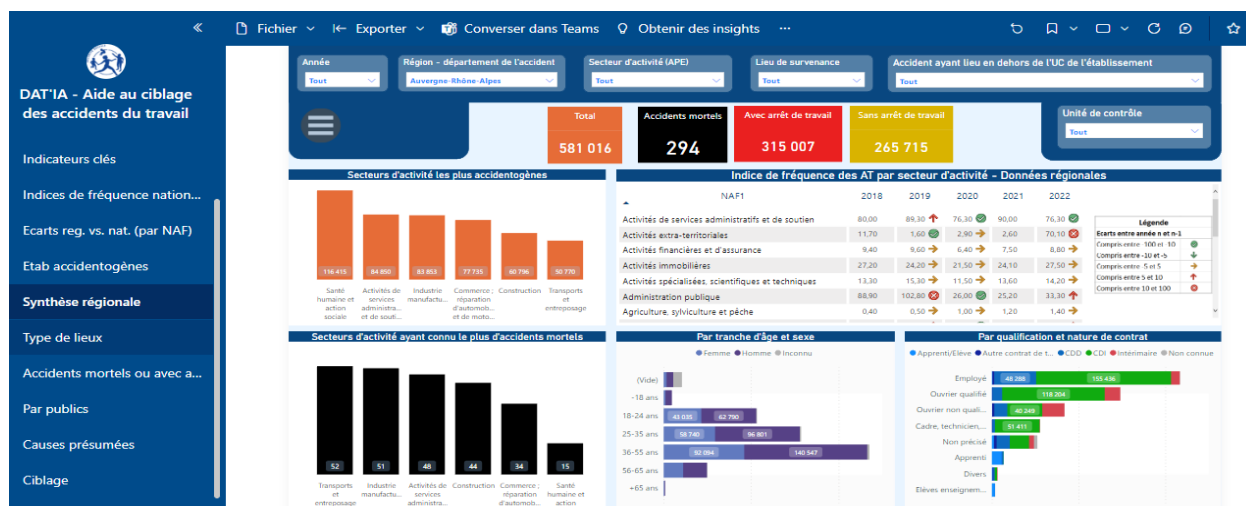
«

DAT'IA - Aide au ciblage des accidents du travail

Indicateurs clés

Indices de fréquence nation...

Ecarts reg. vs. nat. (par NAF)

Etab accidentogènes

Synthèse régionale

Type de lieux

Accidents mortels ou avec a...

Par publics

Causes présumées

Ciblage

Fichier Exporter Converser dans Teams Obtenir des insights ···

Année
Tout

Région - département de l'accident
Auvergne-Rhône-Alpes

Secteur d'activité (APE)
Tout

Lieu de survenance
Tout

Accident ayant lieu en dehors de l'UC de l'établissement
Tout

Total
581 016

Accidents mortels
294

Avec arrêt de travail
315 007

Sans arrêt de travail
265 715

Unité de contrôle
Tout

Secteurs d'activité les plus accidentogènes

116 415 Santé humaine et action sociale
84 850 Activités de services administra... et de souti...
83 853 Industrie manufactu...
77 735 Commerce ; réparation d'automob... et de moto...
60 796 Construction
50 770 Transports et entreposage

Indice de fréquence des AT par secteur d'activité - Données régionales

| NAF1 | 2018 | 2019 | 2020 | 2021 | 2022 |
|---|---|---|---|---|---|
| Activités de services administratifs et de soutien | 80,00 | 89,30 | 76,30 | 90,00 | 76,30 |
| Activités extra-territoriales | 11,70 | 1,60 | 2,90 | 2,60 | 70,10 |
| Activités financières et d'assurance | 9,40 | 9,60 | 6,40 | 7,50 | 8,80 |
| Activités immobilières | 27,20 | 24,20 | 21,50 | 24,10 | 27,50 |
| Activités spécialisées, scientifiques et techniques | 13,30 | 15,30 | 11,50 | 13,60 | 14,20 |
| Administration publique | 88,90 | 102,80 | 26,00 | 25,20 | 33,30 |
| Agriculture, sylviculture et pêche | 0,40 | 0,50 | 1,00 | 1,20 | 1,40 |

Légende
Ecarts entre année n et n-1
Compris entre 100 et 10
Compris entre -10 et -5
Compris entre 5 et 5
Compris entre 5 et 10
Compris entre 10 et 100

Secteurs d'activité ayant connu le plus d'accidents mortels

52 Transports et entreposage
51 Industrie manufactu...
48 Activités de services administra...
44 Construction
34 Commerce ; réparation d'automob...
15 Santé humaine et action

Par tranche d'âge et sexe
Femme Homme Inconnu

(Vide)
-18 ans
18-24 ans 43 035 62 790
25-35 ans 58 740 96 801
36-55 ans 92 094 140 547
56-65 ans
+65 ans

Par qualification et nature de contrat
Apprenti/Elève Autre contrat de t... CDD CDI Intérimaire Non connue

Employé 48 288 155 436
Ouvrier qualifié 118 204
Ouvrier non quali... 40 249
Cadre, technicien,... 51 411
Non précisé
Apprenti
Divers
Elèves enseignem...